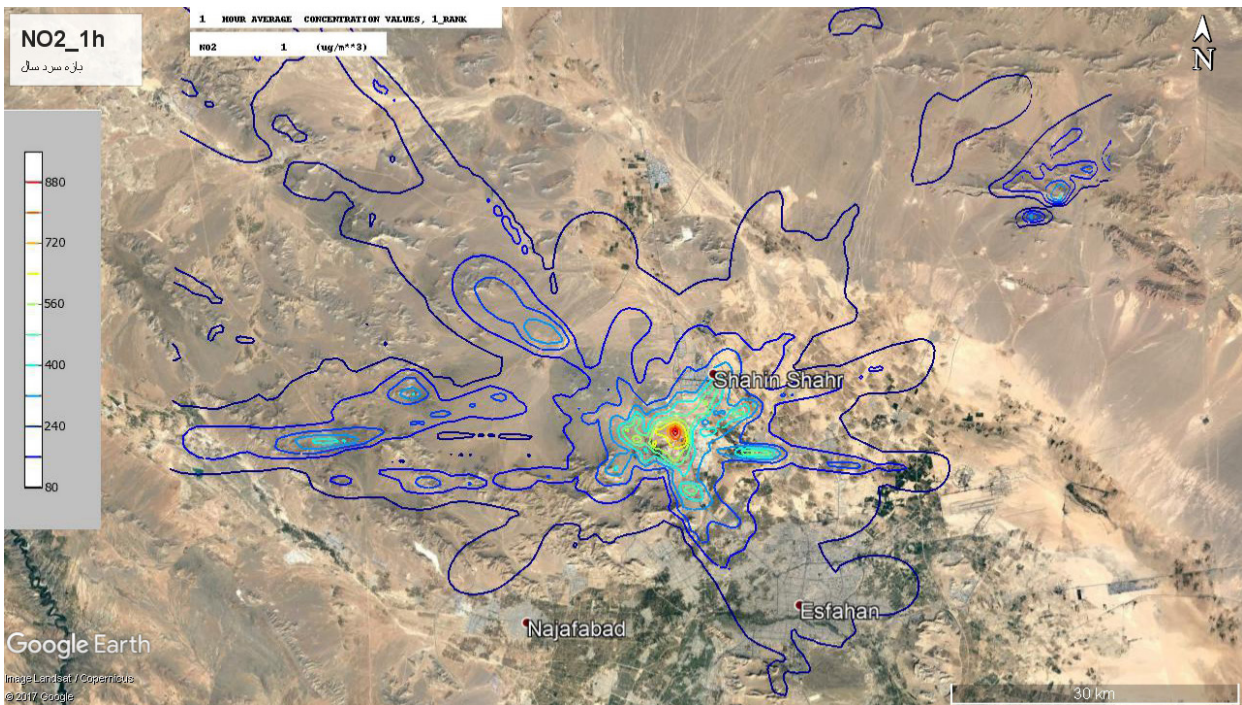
NO2_1h
بازه سرد سال

1 HOUR AVERAGE CONCENTRATION VALUES, 1_RANK
NO2 1 (ug/m^3)

N

880
720
560
400
240
80

Shahin Shahr
Najafabad
Esfahan

Google Earth
Image Landsat / Copernicus
© 2017 Google

30 km